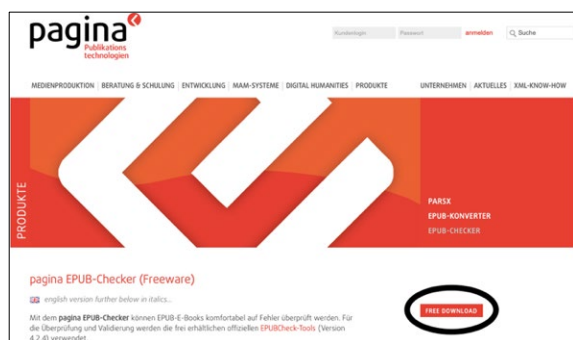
pagina
Publikations technologien

Kundenlogin Passwort anmelden Suche

MEDIENPRODUKTION | BERATUNG & SCHULUNG | ENTWICKLUNG | MAM-SYSTEME | DIGITAL HUMANITIES | PRODUKTE

UNTERNEHMEN | AKTUELLES | XML-KNOW-HOW

PRODUKTE

PARSX
EPUB-KONVERTER
EPUB-CHECKER

pagina EPUB-Checker (Freeware)

english version further below in italics...

FREE DOWNLOAD

Mit dem **pagina EPUB-Checker** können EPUB-E-Books komfortabel auf Fehler überprüft werden. Für die Überprüfung und Validierung werden die frei erhältlichen offiziellen EPUBCheck-Tools (Version 4.2.4) verwendet.